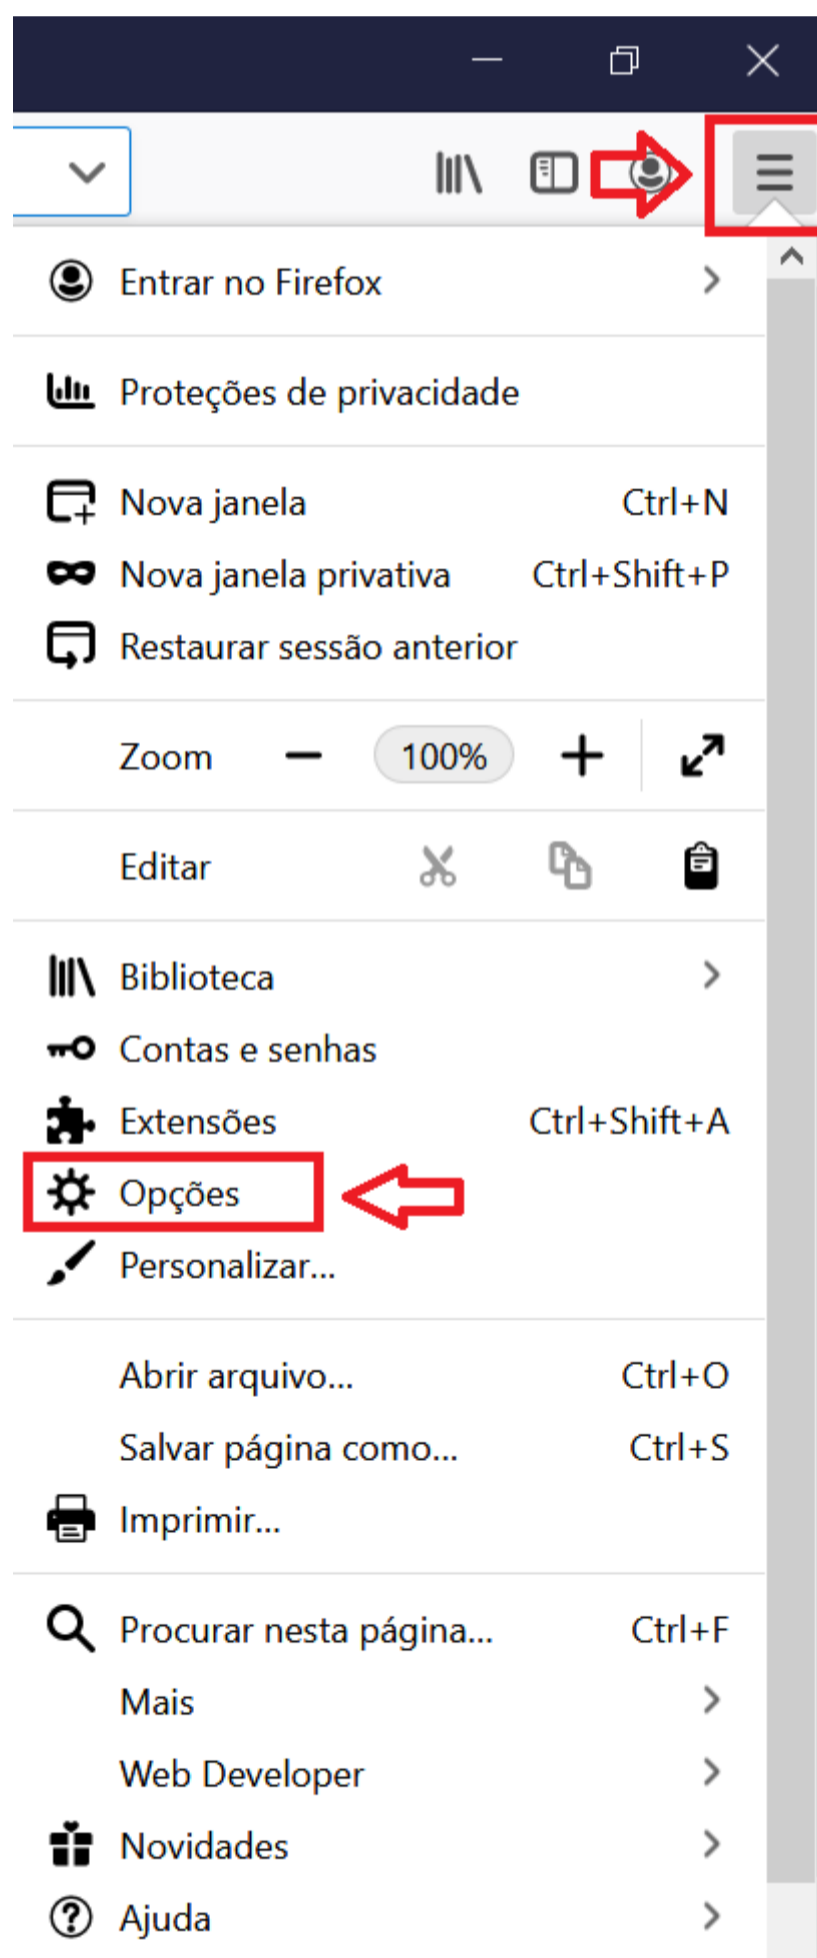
Entrar no Firefox

Proteções de privacidade

Nova janela Ctrl+N
Nova janela privativa Ctrl+Shift+P
Restaurar sessão anterior

Zoom − 100% +

Editar

Biblioteca
Contas e senhas
Extensões Ctrl+Shift+A
Opções
Personalizar...

Abrir arquivo... Ctrl+O
Salvar página como... Ctrl+S
Imprimir...

Procurar nesta página... Ctrl+F
Mais
Web Developer
Novidades
Ajuda